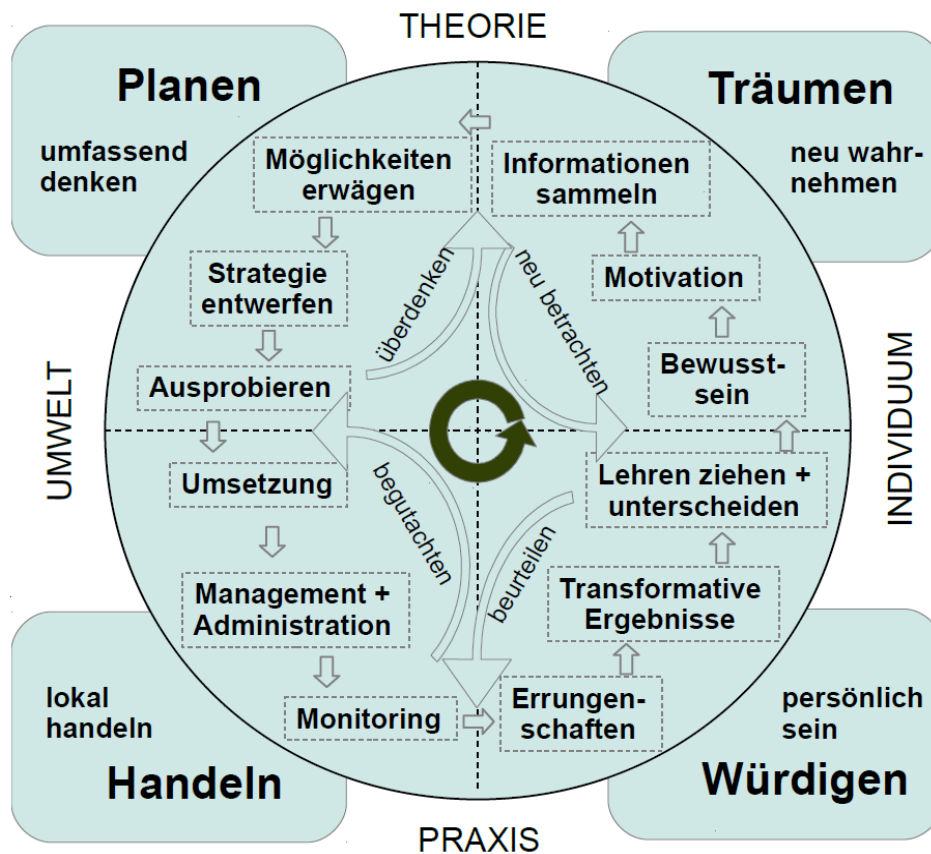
THEORIE

Planen

umfassend denken

Träumen

neu wahrnehmen

Möglichkeiten erwägen

Informationen sammeln

Strategie entwerfen

überdenken

neu betrachten

Motivation

Bewusstsein

UMWELT

Ausprobieren

INDIVIDUUM

Umsetzung

begutachten

Lehren ziehen + unterscheiden

beurteilen

Transformative Ergebnisse

Management + Administration

Monitoring

Errungenschaften

lokal handeln

persönlich sein

Handeln

Würdigen

PRAXIS